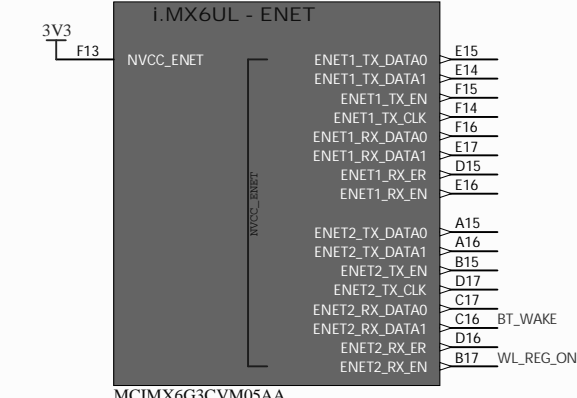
i.MX6UL - ENET

3V3
F13
NVCC_ENET

NVCC_ENET

ENET1_TX_DATA0 E15
ENET1_TX_DATA1 E14
ENET1_TX_EN F15
ENET1_TX_CLK F14
ENET1_RX_DATA0 F16
ENET1_RX_DATA1 E17
ENET1_RX_ER D15
ENET1_RX_EN E16

ENET2_TX_DATA0 A15
ENET2_TX_DATA1 A16
ENET2_TX_EN B15
ENET2_TX_CLK D17
ENET2_RX_DATA0 C17
ENET2_RX_DATA1 C16 BT_WAKE
ENET2_RX_ER D16
ENET2_RX_EN B17 WL_REG_ON

MCIMX6G3CVM05AA